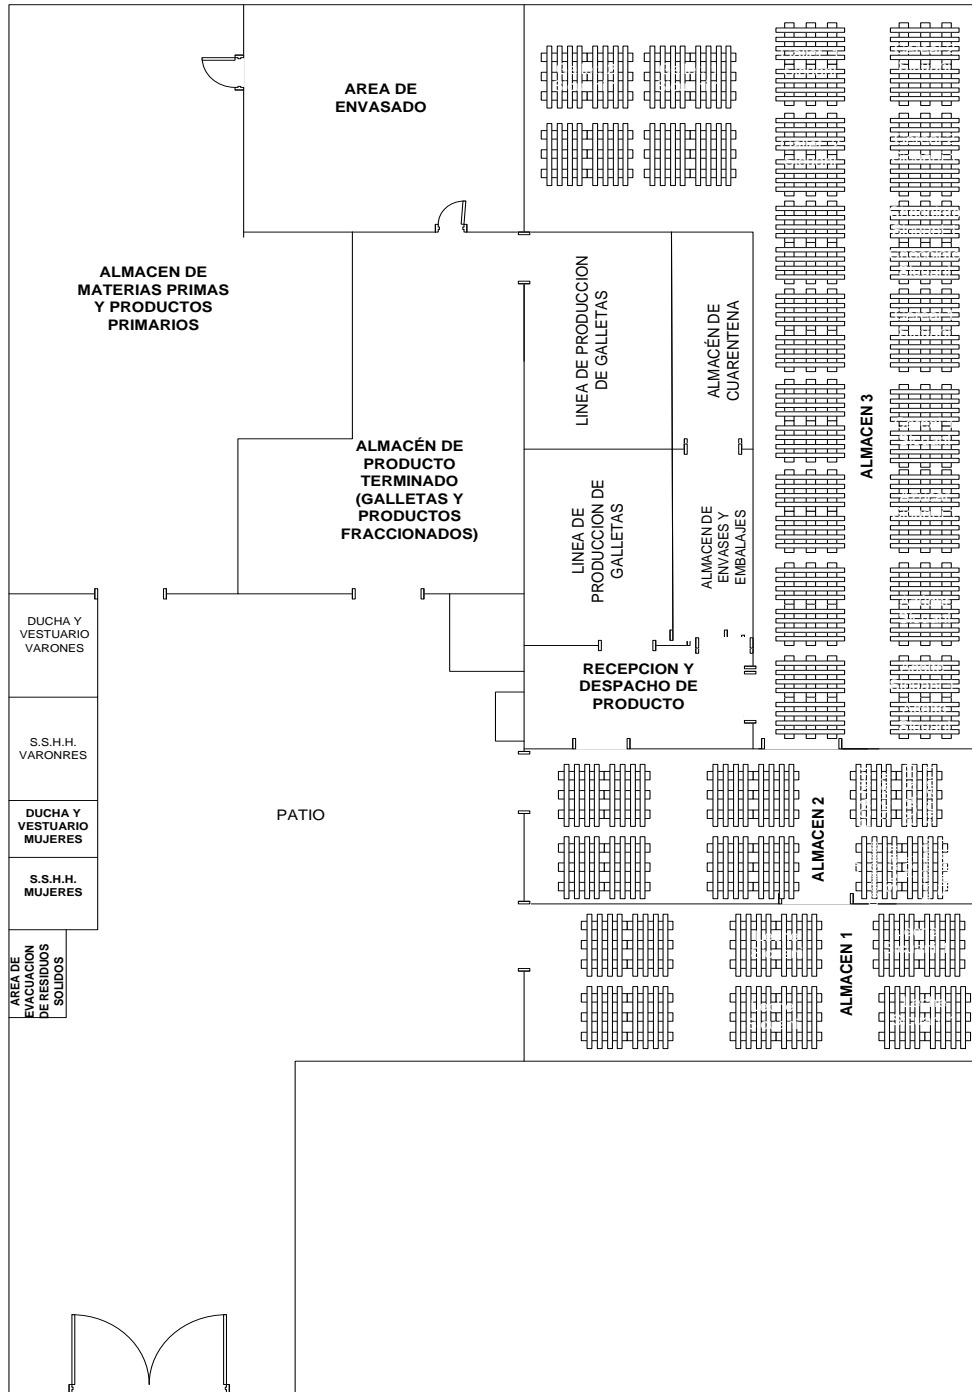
AREA DE ENVASADO

ALMACEN DE MATERIAS PRIMAS Y PRODUCTOS PRIMARIOS

LINEA DE PRODUCCION DE GALLETAS

ALMACÉN DE CUARENTENA

ALMACEN 3

ALMACÉN DE PRODUCTO TERMINADO (GALLETAS Y PRODUCTOS FRACCIONADOS)

LINEA DE PRODUCCION DE GALLETAS

ALMACEN DE ENVASES Y EMBALAJES

DUCHA Y VESTUARIO VARONES

RECEPCION Y DESPACHO DE PRODUCTO

S.S.H.H. VARONRES

PATIO

ALMACEN 2

DUCHA Y VESTUARIO MUJERES

S.S.H.H. MUJERES

AREA DE EVACUACION DE RESIDUOS SOLIDOS

ALMACEN 1